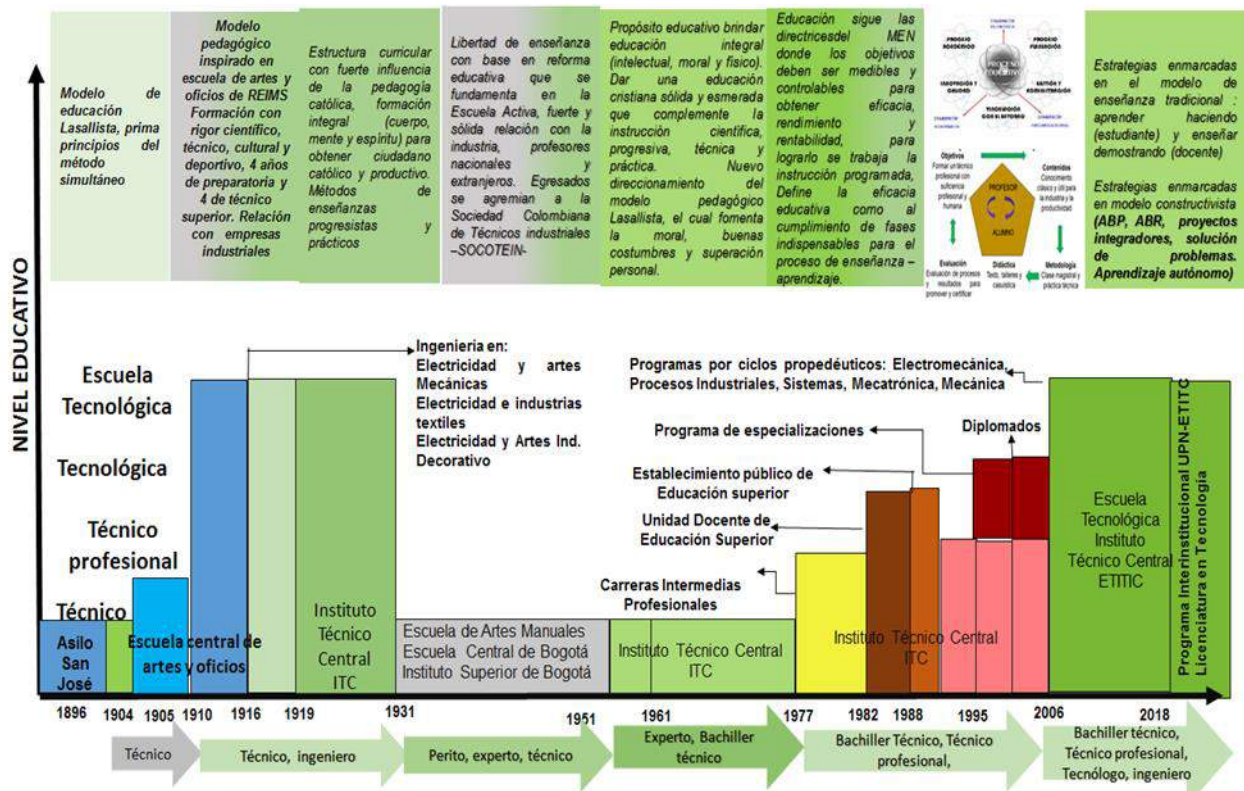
Modelo de educación Lasallista, prima principios del método simultáneo

Modelo pedagógico inspirado en escuela de artes y oficios de REIMS Formación con rigor científico, técnico, cultural y deportivo, 4 años de preparatoria y 4 de técnico superior. Relación con empresas industriales

Estructura curricular con fuerte influencia de la pedagogía católica, formación integral (cuerpo, mente y espíritu) para obtener ciudadano católico y productivo. Métodos de enseñanzas progresistas y prácticos

Libertad de enseñanza con base en reforma educativa que se fundamenta en la Escuela Activa, fuerte y sólida relación con la industria, profesores nacionales y extranjeros. Egresados se agremian a la Sociedad Colombiana de Técnicos industriales –SOCOTEIN-

Propósito educativo brindar educación integral (intelectual, moral y físico). Dar una educación cristiana sólida y esmerada que complemente la instrucción científica, progresiva, técnica y práctica. Nuevo direccionamiento del modelo pedagógico Lasallista, el cual fomenta la moral, buenas costumbres y superación personal.

Educación sigue las directricesdel MEN donde los objetivos deben ser medibles y controlables para obtener eficacia, rendimiento y rentabilidad, para lograrlo se trabaja la instrucción programada, Define la eficacia educativa como al cumplimiento de fases indispensables para el proceso de enseñanza – aprendizaje.

PROCESO ACADÉMICO
PROCESO FINANCIERO
PROCESO EDUCATIVO
INNOVACIÓN Y CALIDAD
GESTIÓN Y ADMINISTRACIÓN
VINCULACIÓN CON EL ENTORNO
Objetivos Formar un técnico profesional con suficiencia profesional y humana
Contenidos Conocimiento clásico y útil para la industria y la productividad
PROFESOR
ALUMNO
Evaluación Evaluación de proceso y resultados para promover y certificar
Didáctica Texto, talleres y casuística
Metodología Clase magistral y práctica técnica

Estrategias enmarcadas en el modelo de enseñanza tradicional : aprender haciendo (estudiante) y enseñar demostrando (docente)

Estrategias enmarcadas en modelo constructivista (ABP, ABR, proyectos integradores, solución de problemas. Aprendizaje autónomo)

NIVEL EDUCATIVO

Escuela Tecnológica
Tecnológica
Técnico profesional
Técnico

Ingeniería en:
Electricidad y artes Mecánicas
Electricidad e industrias textiles
Electricidad y Artes Ind. Decorativo

Programas por ciclos propedéuticos: Electromecánica, Procesos Industriales, Sistemas, Mecatrónica, Mecánica
Diplomados
Programa de especializaciones
Establecimiento público de Educación superior
Unidad Docente de Educación Superior
Carreras Intermedias Profesionales

Asilo San José
Escuela central de artes y oficios
Instituto Técnico Central ITC
Escuela de Artes Manuales
Escuela Central de Bogotá
Instituto Superior de Bogotá
Instituto Técnico Central ITC
Instituto Técnico Central ITC
Escuela Tecnológica Instituto Técnico Central ETITIC
Programa Interinstitucional UPN-ETITC Licenciatura en Tecnología

1896 1904 1905 1910 1916 1919 1931 1951 1961 1977 1982 1988 1995 2006 2018

Técnico
Técnico, ingeniero
Perito, experto, técnico
Experto, Bachiller técnico
Bachiller Técnico, Técnico profesional,
Bachiller técnico, Técnico profesional, Tecnólogo, ingeniero